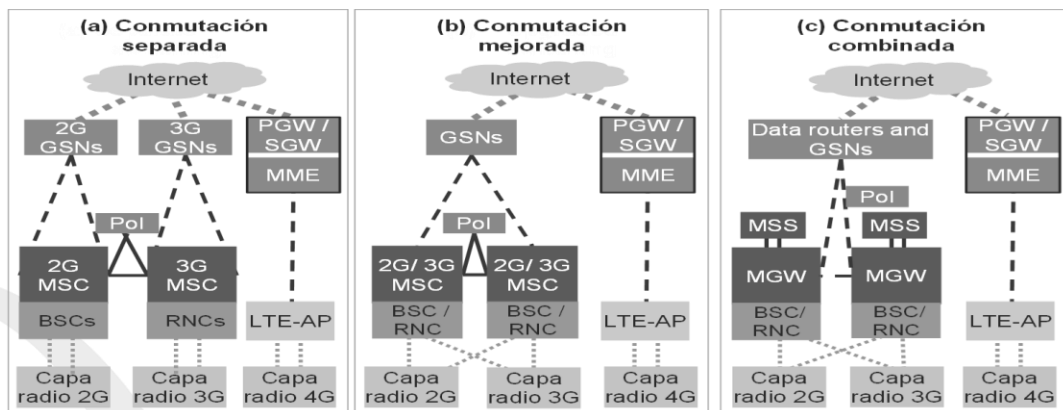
(a) Conmutación separada

Internet

2G GSNs

3G GSNs

PGW / SGW

MME

PoI

2G MSC

3G MSC

BSCs

RNCs

LTE-AP

Capa radio 2G

Capa radio 3G

Capa radio 4G

(b) Conmutación mejorada

Internet

GSNs

PGW / SGW

MME

PoI

2G/ 3G MSC

2G/ 3G MSC

BSC / RNC

BSC / RNC

LTE-AP

Capa radio 2G

Capa radio 3G

Capa radio 4G

(c) Conmutación combinada

Internet

Data routers and GSNs

PGW / SGW

MME

PoI

MSS

MSS

MGW

MGW

BSC/ RNC

BSC/ RNC

LTE-AP

Capa radio 2G

Capa radio 3G

Capa radio 4G